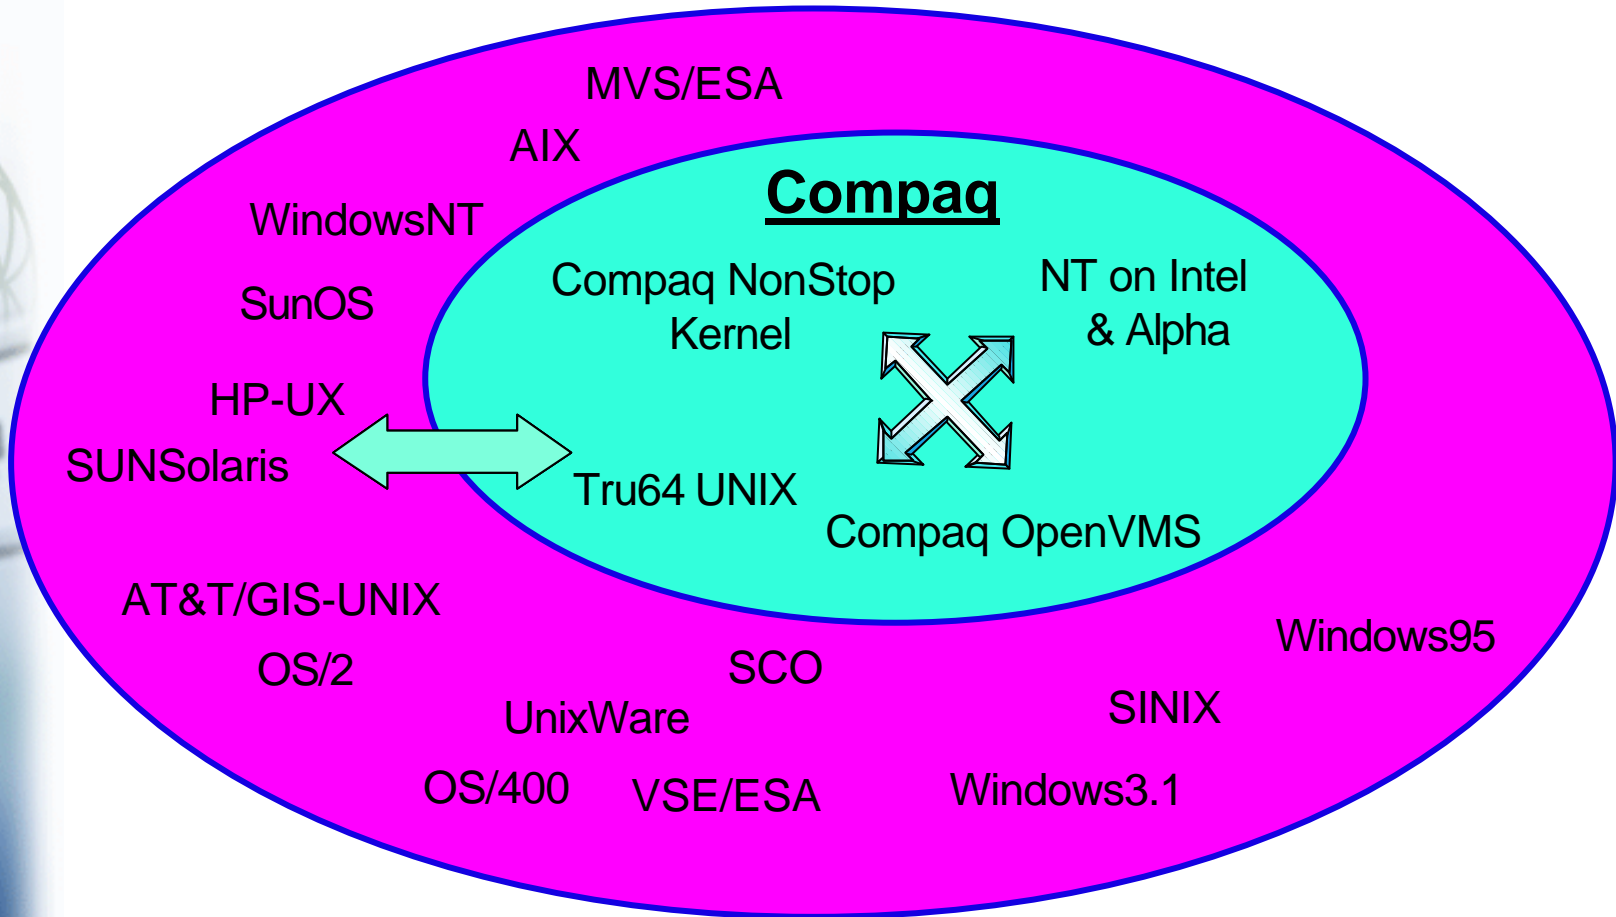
MVS/ESA

AIX

WindowsNT

SunOS

HP-UX

SUNSolaris

Compaq

Compaq NonStop Kernel

NT on Intel & Alpha

Tru64 UNIX

Compaq OpenVMS

AT&T/GIS-UNIX

OS/2

SCO

Windows95

SINIX

UnixWare

OS/400

VSE/ESA

Windows3.1